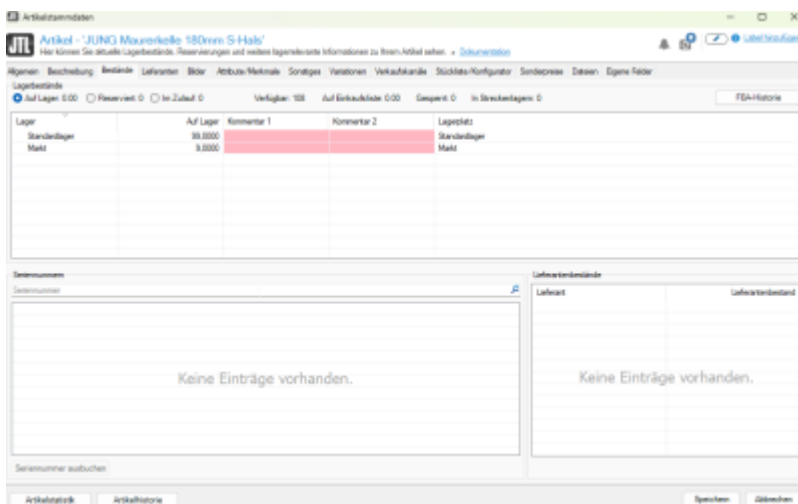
Artikelstammdaten

Artikel - 'JUNG Maurerkelle 180mm S-Hals'
Hier können Sie aktuelle Lagerbestände, Reservierungen und weitere lagerrelevante Informationen zu Ihrem Artikel sehen. » Dokumentation

Label hinzufügen

Allgemein Beschreibung Bestände Lieferanten Bilder Attribute/Merkmale Sonstiges Variationen Verkaufskanäle Stückliste/Konfigurator Sonderpreise Dateien Eigene Felder

Lagerbestände
Auf Lager: 0,00 Reserviert: 0 Im Zulauf: 0 Verfügbar: 108 Auf Einkaufsliste: 0,00 Gesperrt: 0 In Streckenlagern: 0

FBA-Historie

| Lager | Auf Lager | Kommentar 1 | Kommentar 2 | Lagerplatz |
|---|---|---|---|---|
| Standardlager | 99,0000 | | | Standardlager |
| Markt | 9,0000 | | | Markt |

Seriennummern
Seriennummer

Keine Einträge vorhanden.

Seriennummer ausbuchen

Lieferantenbestände

| Lieferant | Lieferantenbestand |
|---|---|

Keine Einträge vorhanden.

Artikelstatistik Artikelhistorie Speichern Abbrechen